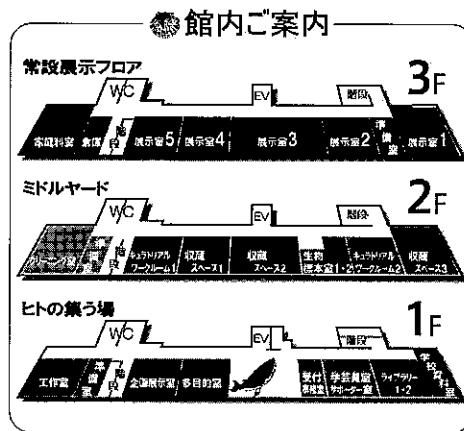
館内ご案内

常設展示フロア
3F
WC
EV
階段
常設科室　倉庫　階段　展示室5　展示室4　展示室3　展示室2　準備室　展示室1

ミドルヤード
2F
WC
EV
階段
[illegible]　準備室　階段　キュラトリアルワークルーム1　収蔵スペース1　収蔵スペース2　生物標本室1・2　キュラトリアルワークルーム2　収蔵スペース3

ヒトの集う場
1F
WC
EV
階段
工作室　準備室　階段　企画展示室　多目的室　受付案内室　学芸員室サポーター室　ライブラリー1・2　学校団体室